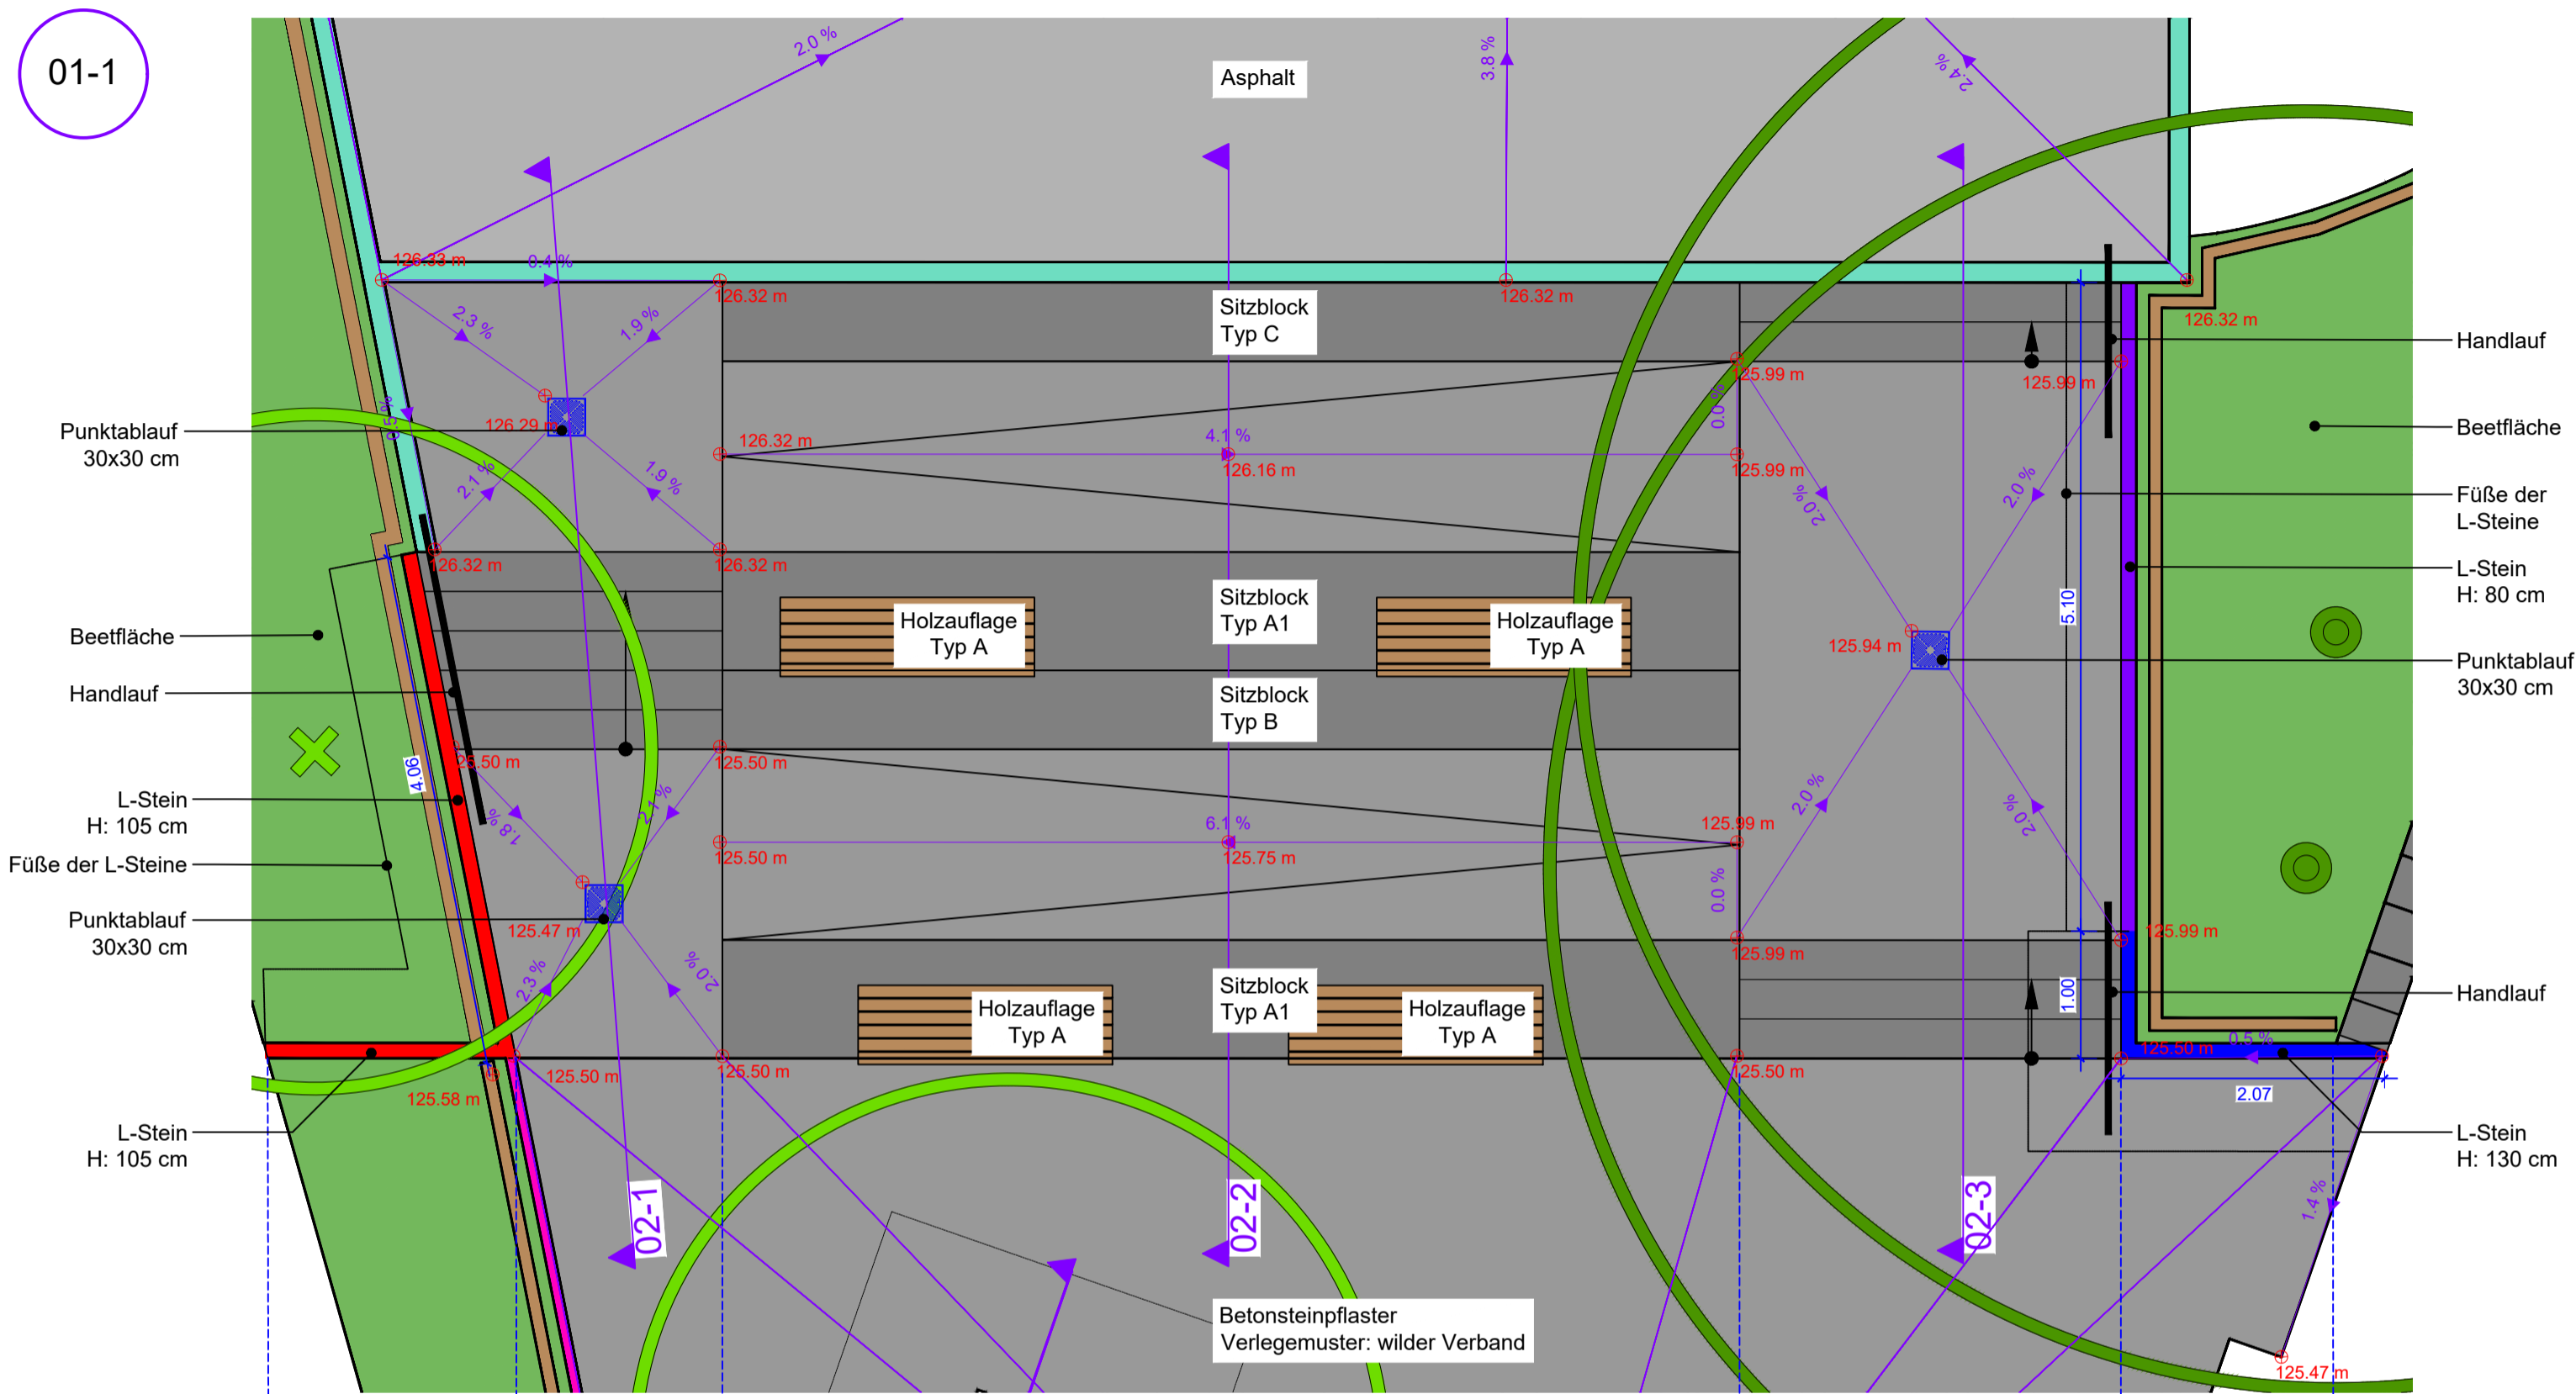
01-1

Asphalt

2.0 %
3.8 %
2.4 %

126.33 m
0.4 %
126.32 m
126.32 m
126.32 m

Sitzblock
Typ C

2.3 %
1.9 %
126.29 m
126.32 m
4.1 %
126.16 m
125.99 m
125.99 m
125.99 m
0.0 %
2.0 %
2.0 %
2.1 %
1.9 %
126.32 m
126.32 m

Punktablauf
30x30 cm

Sitzblock
Typ A1

Holzauflage
Typ A

Holzauflage
Typ A

Beetfläche

Handlauf

Sitzblock
Typ B

125.94 m

5.10

4.06

125.50 m
125.50 m
1.8 %
2.1 %
6.1 %
125.75 m
125.99 m
2.0 %
2.0 %
125.50 m
0.0 %

L-Stein
H: 105 cm

Füße der L-Steine

Punktablauf
30x30 cm

125.47 m
2.3 %
2.0 %
125.99 m
125.99 m

Sitzblock
Typ A1

Holzauflage
Typ A

Holzauflage
Typ A

1.00
0.5 %
125.50 m
125.58 m
125.50 m
125.50 m
125.50 m
2.07

L-Stein
H: 105 cm

02-1
02-2
02-3

1.4 %

Betonsteinpflaster
Verlegemuster: wilder Verband

125.47 m

Handlauf

Beetfläche

Füße der
L-Steine

L-Stein
H: 80 cm

Punktablauf
30x30 cm

Handlauf

L-Stein
H: 130 cm